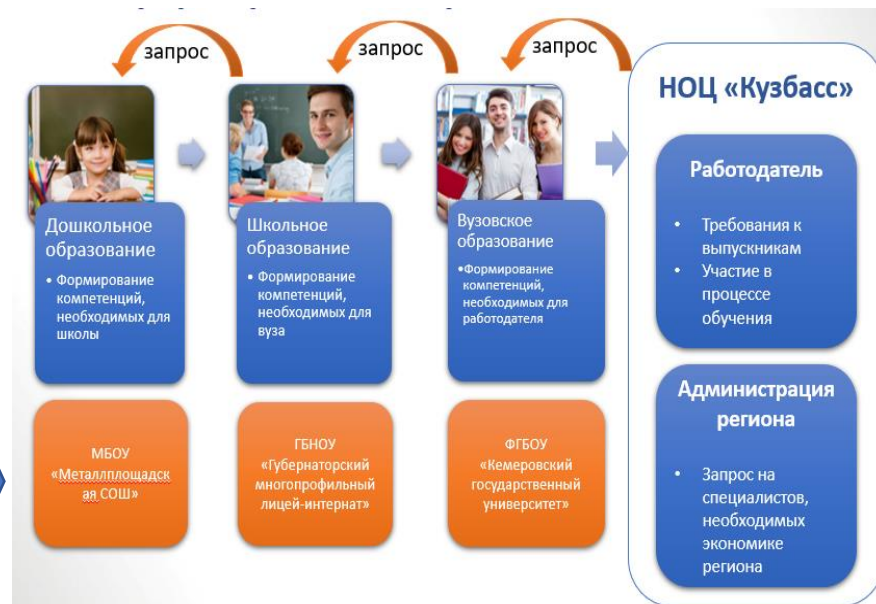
запрос

запрос

запрос

НОЦ «Кузбасс»

Дошкольное образование

• Формирование компетенций, необходимых для школы

Школьное образование

• Формирование компетенций, необходимых для вуза

Вузовское образование

•Формирование компетенций, необходимых для работодателя

Работодатель

• Требования к выпускникам
• Участие в процессе обучения

МБОУ «Металлплощадская СОШ»

ГБНОУ «Губернаторский многопрофильный лицей-интернат»

ФГБОУ «Кемеровский государственный университет»

Администрация региона

• Запрос на специалистов, необходимых экономике региона